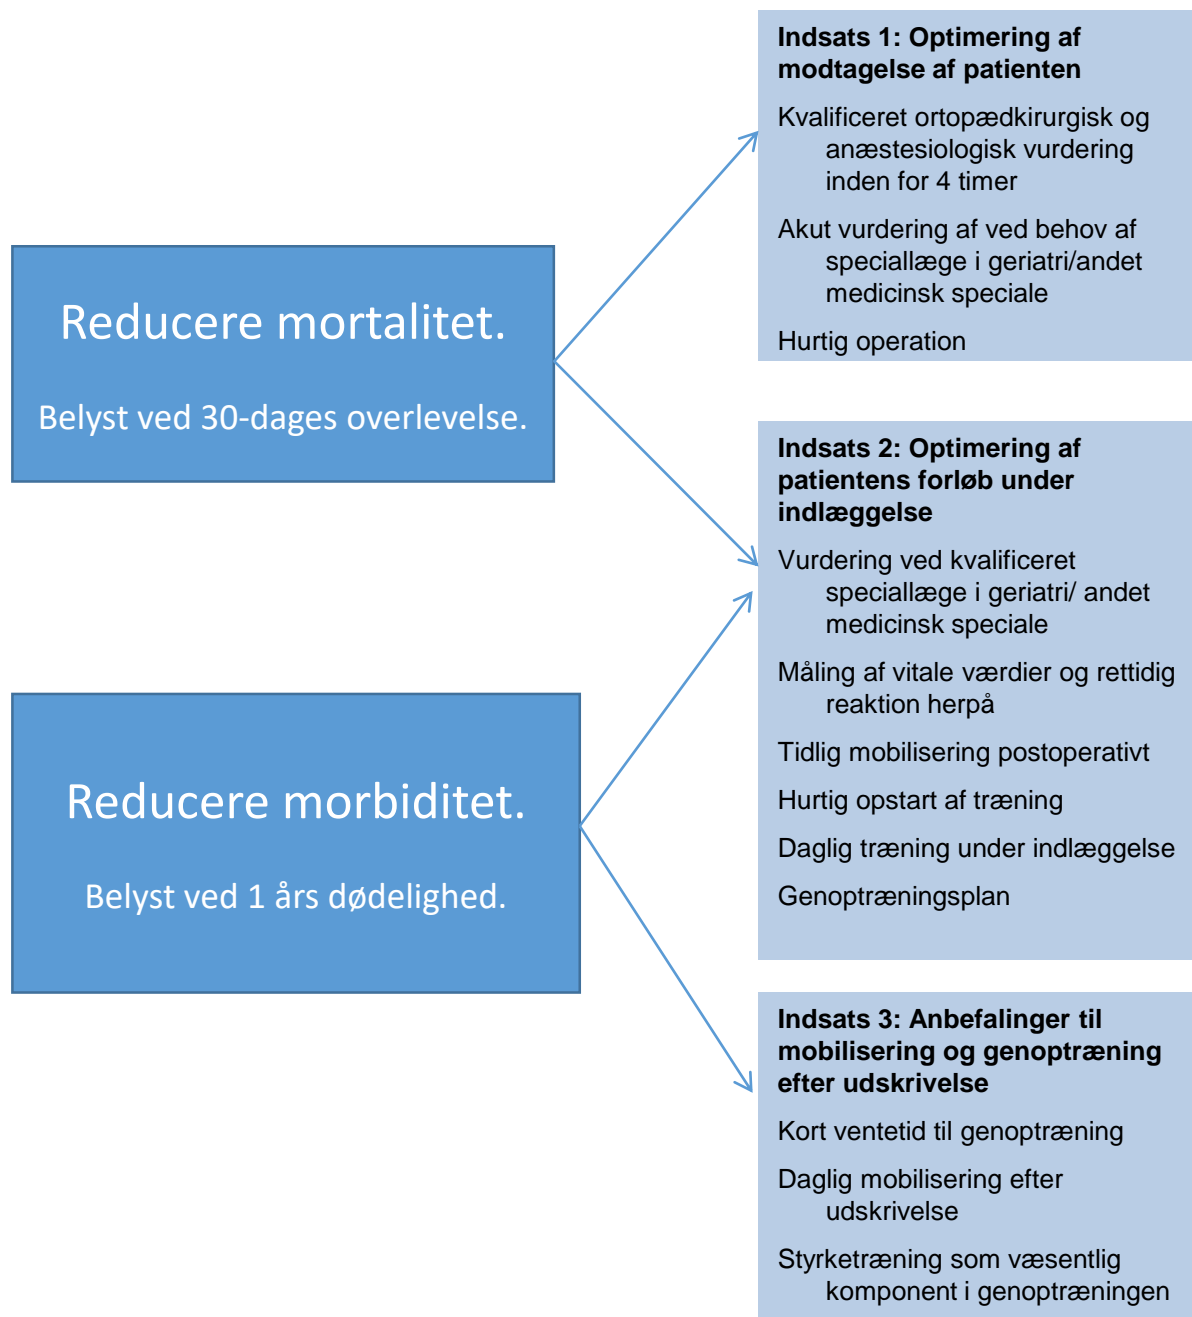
Reducere mortalitet.

Belyst ved 30-dages overlevelse.

Reducere morbiditet.

Belyst ved 1 års dødelighed.

**Indsats 1: Optimering af modtagelse af patienten**

Kvalificeret ortopædkirurgisk og anæstesiologisk vurdering inden for 4 timer

Akut vurdering af ved behov af speciallæge i geriatri/andet medicinsk speciale

Hurtig operation

**Indsats 2: Optimering af patientens forløb under indlæggelse**

Vurdering ved kvalificeret speciallæge i geriatri/ andet medicinsk speciale

Måling af vitale værdier og rettidig reaktion herpå

Tidlig mobilisering postoperativt

Hurtig opstart af træning

Daglig træning under indlæggelse

Genoptræningsplan

**Indsats 3: Anbefalinger til mobilisering og genoptræning efter udskrivelse**

Kort ventetid til genoptræning

Daglig mobilisering efter udskrivelse

Styrketræning som væsentlig komponent i genoptræningen